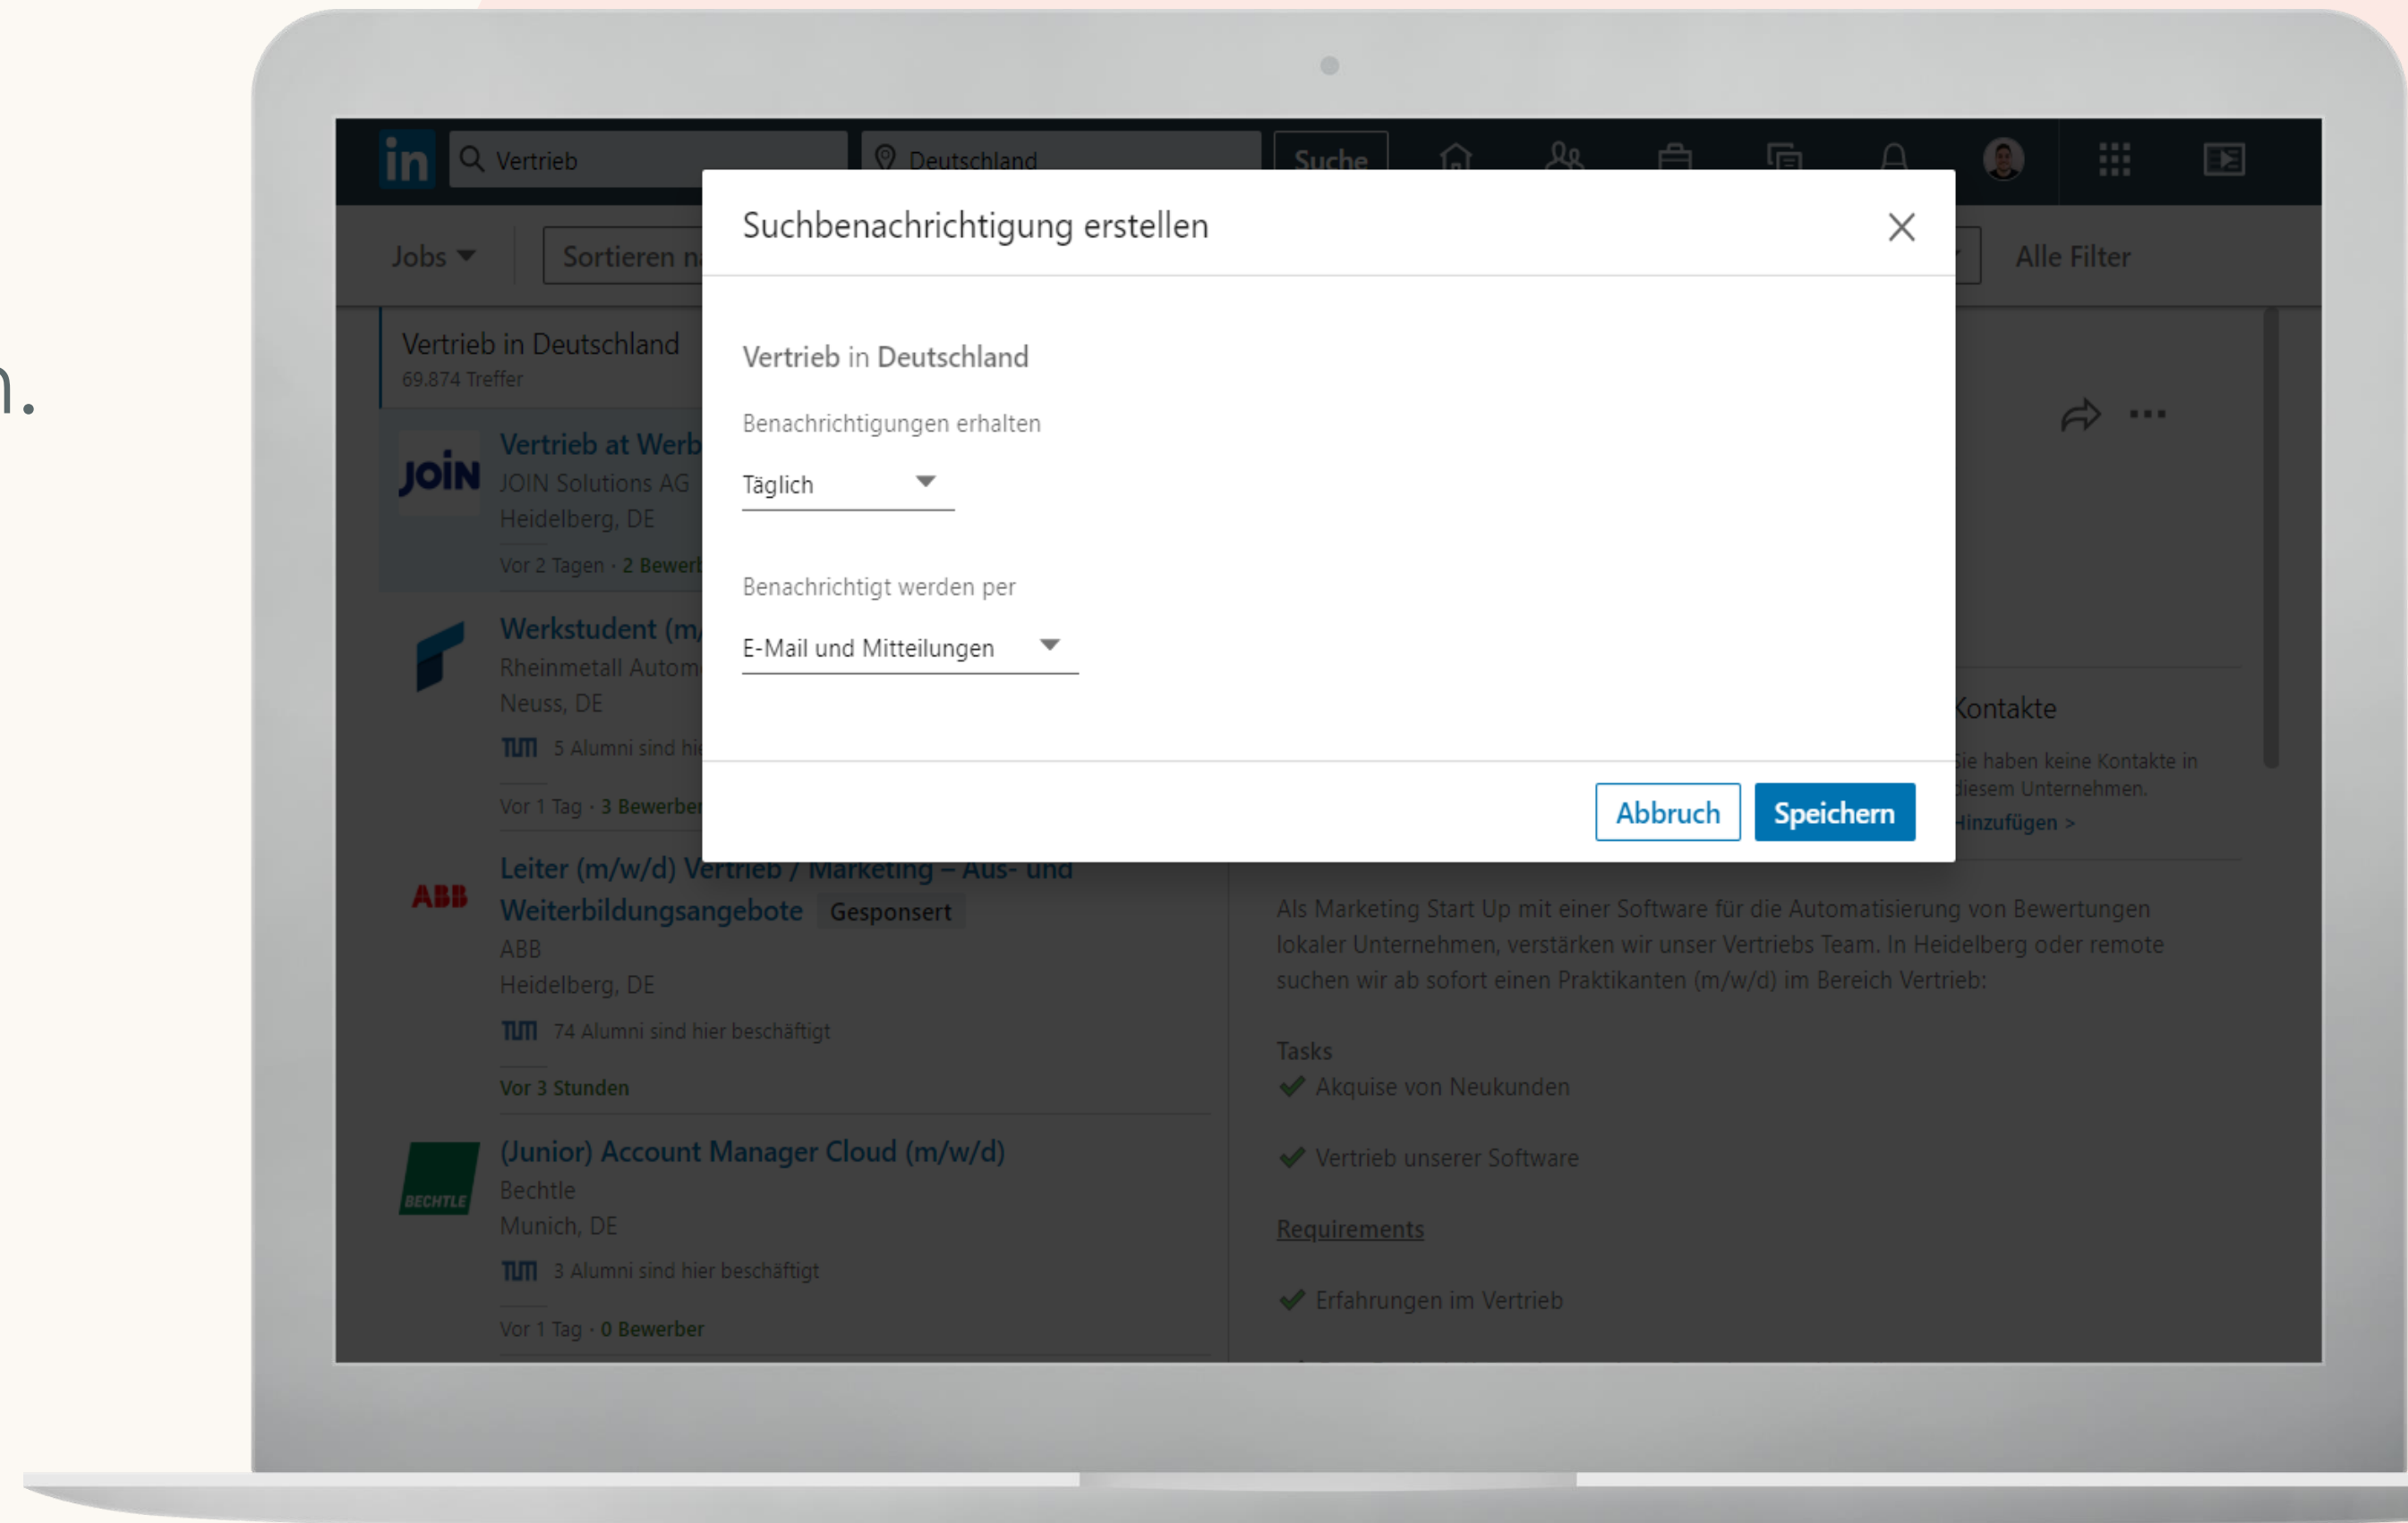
n.

in Vertrieb Deutschland Suche

Jobs Sortieren n

Alle Filter

Vertrieb in Deutschland
69.874 Treffer

JOIN

Vertrieb at Werb
JOIN Solutions AG
Heidelberg, DE
Vor 2 Tagen · 2 Bewerb

Werkstudent (m/
Rheinmetall Autom
Neuss, DE
TUM 5 Alumni sind hi
Vor 1 Tag · 3 Bewerbe

ABB

Leiter (m/w/d) Vertrieb / Marketing – Aus- und Weiterbildungsangebote Gesponsert
ABB
Heidelberg, DE
TUM 74 Alumni sind hier beschäftigt
Vor 3 Stunden

BECHTLE

(Junior) Account Manager Cloud (m/w/d)
Bechtle
Munich, DE
TUM 3 Alumni sind hier beschäftigt
Vor 1 Tag · 0 Bewerber

Suchbenachrichtigung erstellen

Vertrieb in Deutschland

Benachrichtigungen erhalten

Täglich

Benachrichtigt werden per

E-Mail und Mitteilungen

Abbruch Speichern

Kontakte
ie haben keine Kontakte in iesem Unternehmen.
Hinzufügen >

Als Marketing Start Up mit einer Software für die Automatisierung von Bewertungen lokaler Unternehmen, verstärken wir unser Vertriebs Team. In Heidelberg oder remote suchen wir ab sofort einen Praktikanten (m/w/d) im Bereich Vertrieb:

Tasks
Akquise von Neukunden

Vertrieb unserer Software

Requirements

Erfahrungen im Vertrieb